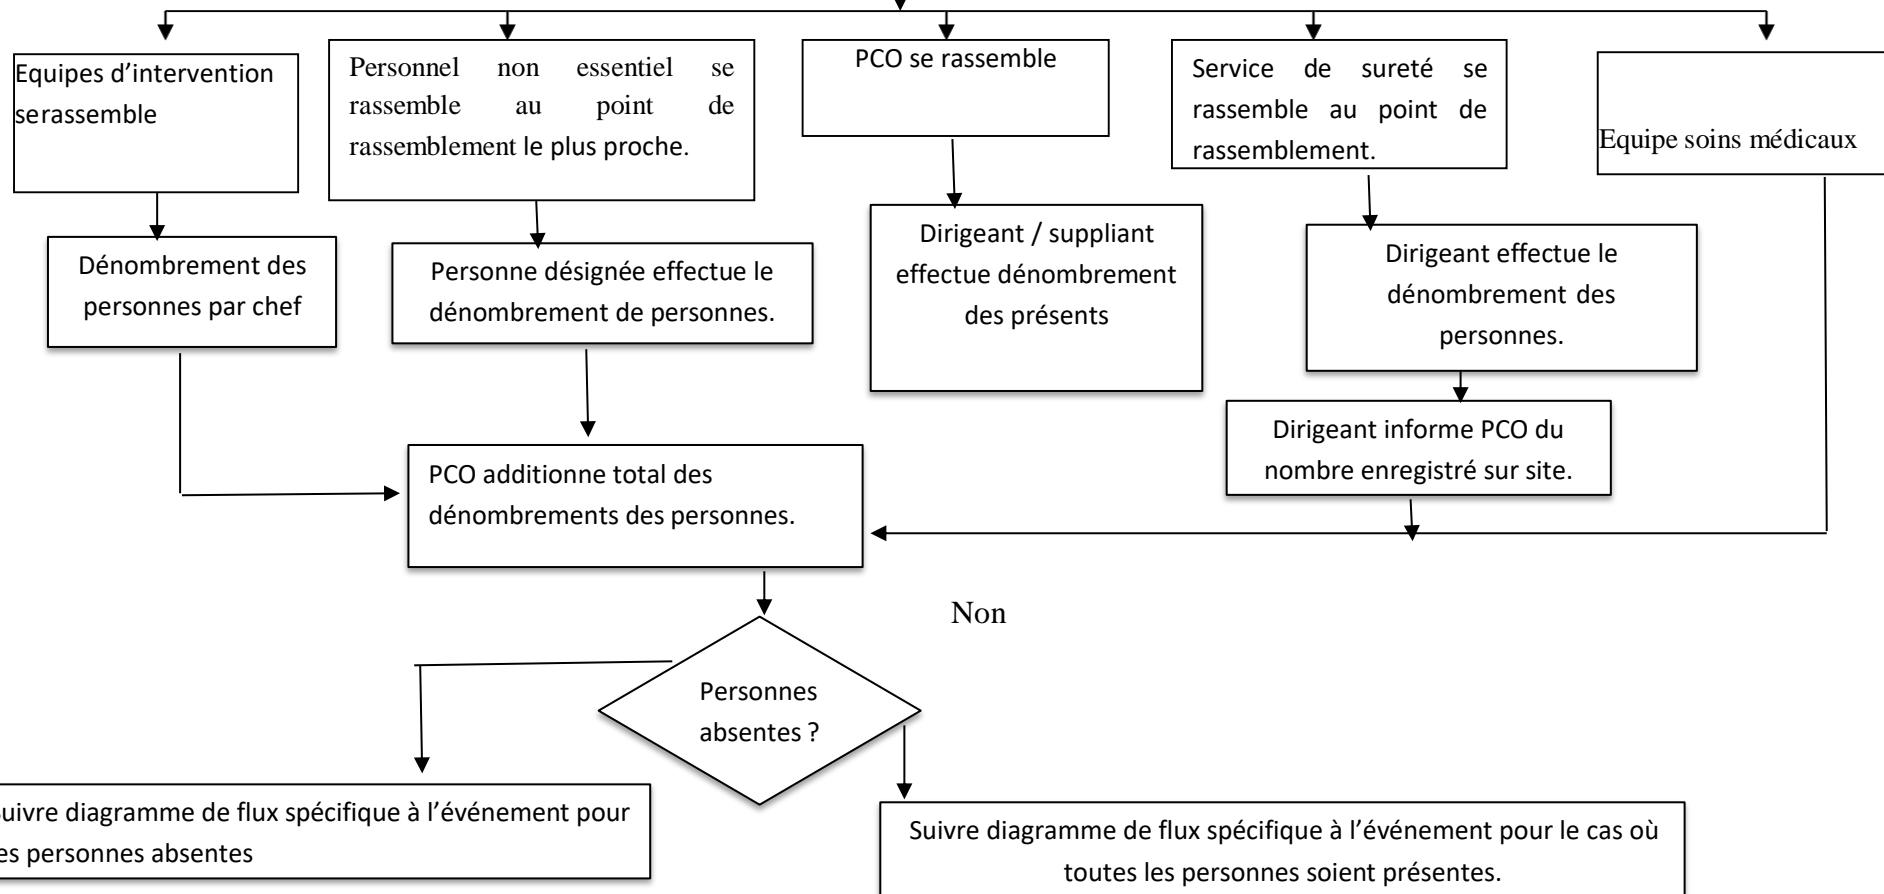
Equipes d’intervention serassemble

Personnel non essentiel se rassemble au point de rassemblement le plus proche.

PCO se rassemble

Service de sureté se rassemble au point de rassemblement.

Equipe soins médicaux

Dénombrement des personnes par chef

Personne désignée effectue le dénombrement de personnes.

Dirigeant / suppliant effectue dénombrement des présents

Dirigeant effectue le dénombrement des personnes.

Dirigeant informe PCO du nombre enregistré sur site.

PCO additionne total des dénombrements des personnes.

Non

Personnes absentes ?

uivre diagramme de flux spécifique à l’événement pour es personnes absentes

Suivre diagramme de flux spécifique à l’événement pour le cas où toutes les personnes soient présentes.